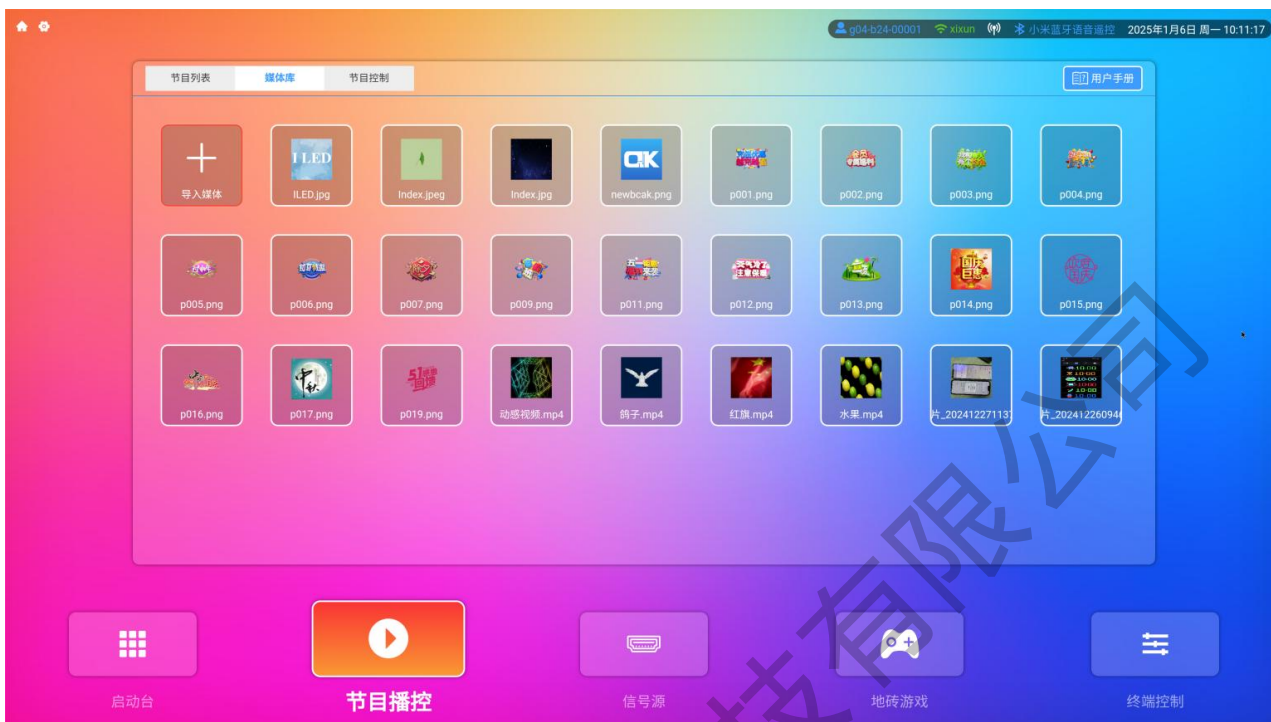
g04-b24-00001 xixun 小米蓝牙语音遥控 2025年1月6日 周一 10:11:17

节目列表 媒体库 节目控制

用户手册

导入媒体
ILED.jpg
Index.jpeg
Index.jpg
newbcak.png
p001.png
p002.png
p003.png
p004.png
p005.png
p006.png
p007.png
p009.png
p011.png
p012.png
p013.png
p014.png
p015.png
p016.png
p017.png
p019.png
动感视频.mp4
鸽子.mp4
红旗.mp4
水果.mp4
片_20241227113
片_20241226094

启动台
节目播控
信号源
地砖游戏
终端控制

技有限公司